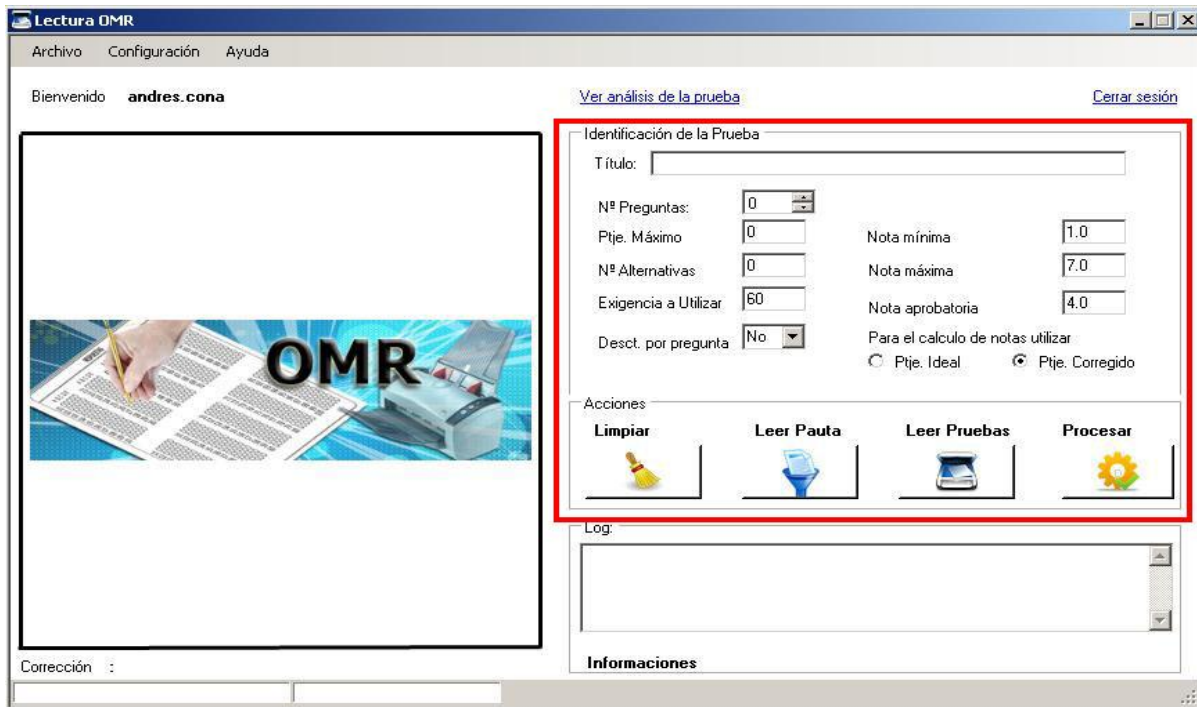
Lectura OMR

Archivo Configuración Ayuda

Bienvenido **andres.cona**

Ver análisis de la prueba

Cerrar sesión

OMR

Identificación de la Prueba

Título:

Nº Preguntas: 0

Ptje. Máximo 0

Nº Alternativas 0

Exigencia a Utilizar 60

Desct. por pregunta No

Nota mínima 1.0

Nota máxima 7.0

Nota aprobatoria 4.0

Para el calculo de notas utilizar

Ptje. Ideal

Ptje. Corregido

Acciones

Limpiar

Leer Pauta

Leer Pruebas

Procesar

Log:

Corrección :

Informaciones